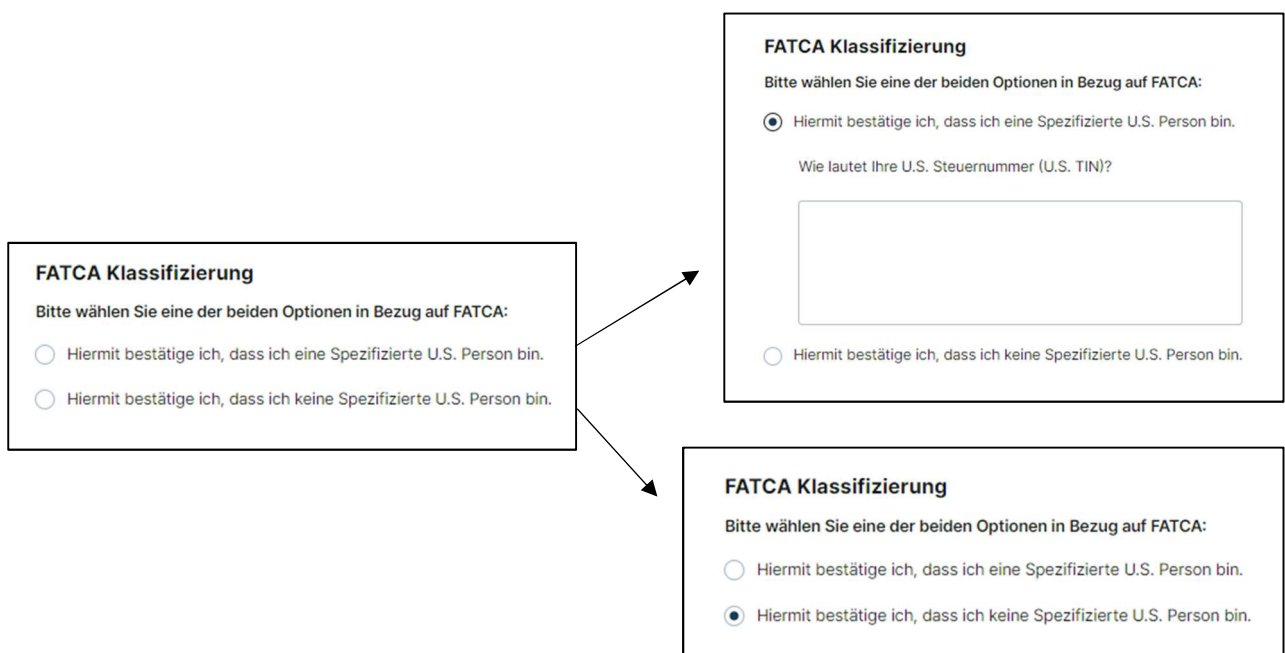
FATCA Klassifizierung

Bitte wählen Sie eine der beiden Optionen in Bezug auf FATCA:

Hiermit bestätige ich, dass ich eine Spezifizierte U.S. Person bin.

Hiermit bestätige ich, dass ich keine Spezifizierte U.S. Person bin.

FATCA Klassifizierung

Bitte wählen Sie eine der beiden Optionen in Bezug auf FATCA:

Hiermit bestätige ich, dass ich eine Spezifizierte U.S. Person bin.

Wie lautet Ihre U.S. Steuernummer (U.S. TIN)?

Hiermit bestätige ich, dass ich keine Spezifizierte U.S. Person bin.

FATCA Klassifizierung

Bitte wählen Sie eine der beiden Optionen in Bezug auf FATCA:

Hiermit bestätige ich, dass ich eine Spezifizierte U.S. Person bin.

Hiermit bestätige ich, dass ich keine Spezifizierte U.S. Person bin.